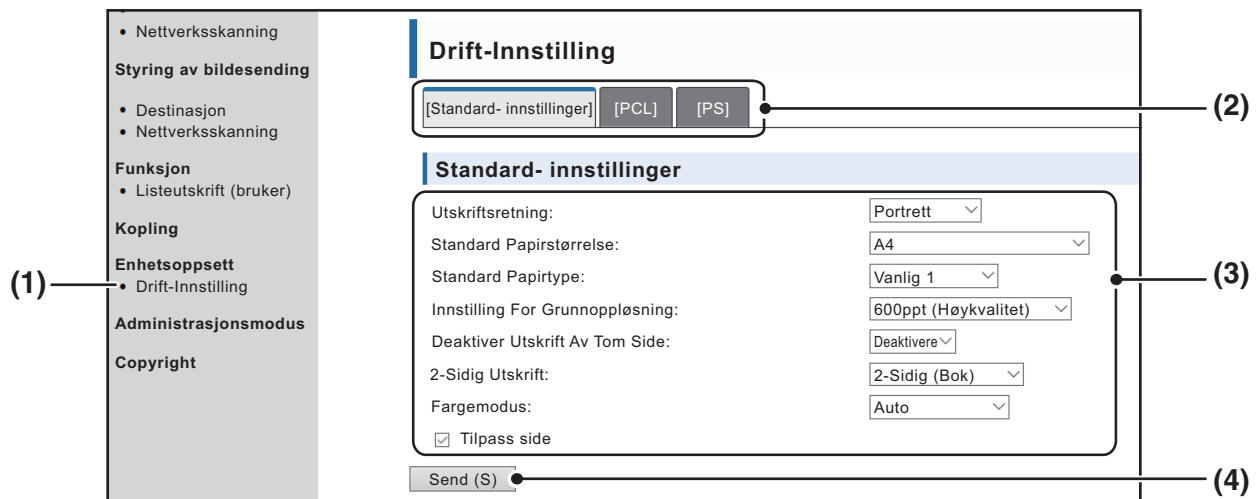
• Nettverksskanning

Styring av bildesending

• Destinasjon
• Nettverksskanning

Funksjon
• Listeutskrift (bruker)

Kopling

Enhetsoppsett
• Drift-Innstilling

Administrasjonsmodus

Copyright

(1)

Drift-Innstilling

[Standard- innstillinger] [PCL] [PS]

(2)

Standard- innstillinger

| | |
|---|---|
| Utskriftsretning: | Portrett |
| Standard Papirstørrelse: | A4 |
| Standard Papirtype: | Vanlig 1 |
| Innstilling For Grunnoppløsning: | 600ppt (Høykvalitet) |
| Deaktiver Utskrift Av Tom Side: | Deaktivere |
| 2-Sidig Utskrift: | 2-Sidig (Bok) |
| Fargemodus: | Auto |

☑ Tilpass side

(3)

Send (S)

(4)